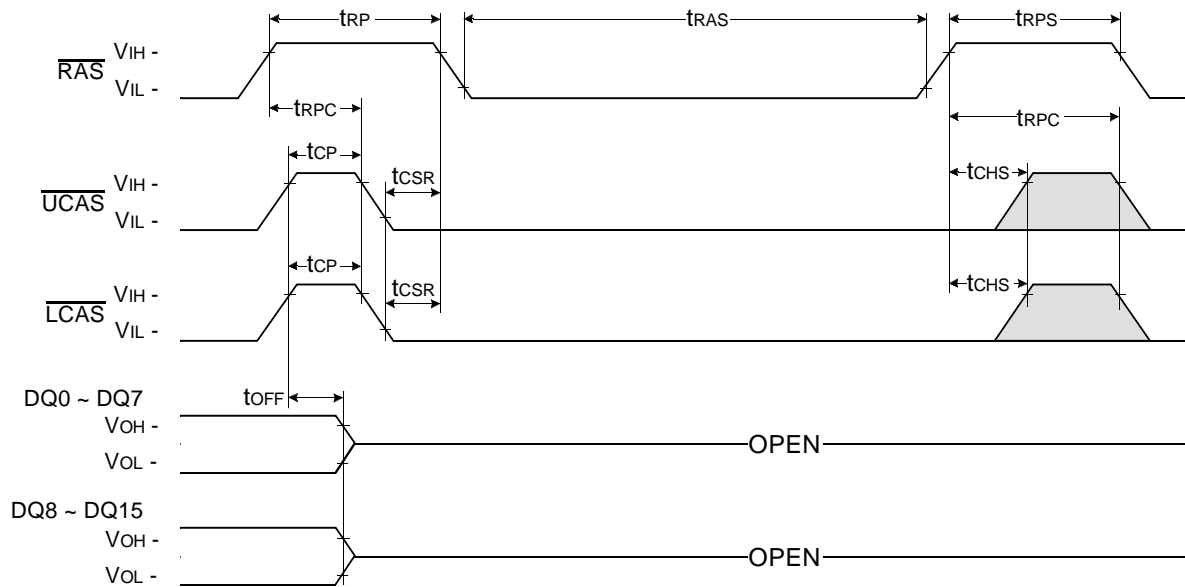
$t_{RP}$
$t_{RAS}$
$t_{RPS}$

$\overline{RAS}$ $V_{IH}$ -
$V_{IL}$ -

$t_{RPC}$
$t_{RPC}$

$t_{CP}$
$t_{CSR}$
$t_{CHS}$

$\overline{UCAS}$ $V_{IH}$ -
$V_{IL}$ -

$t_{CP}$
$t_{CSR}$
$t_{CHS}$

$\overline{LCAS}$ $V_{IH}$ -
$V_{IL}$ -

DQ0 ~ DQ7
$t_{OFF}$
$V_{OH}$ -
$V_{OL}$ -
OPEN

DQ8 ~ DQ15
$V_{OH}$ -
$V_{OL}$ -
OPEN